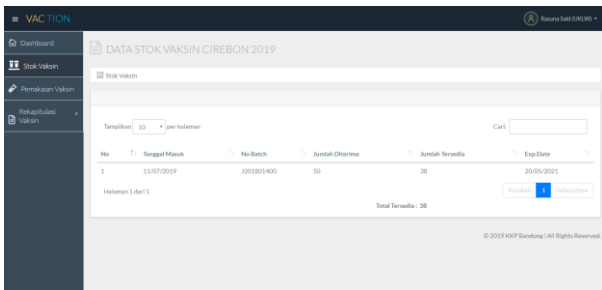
≡ VACTION

Rasuna Said (UKLW)

Dashboard

Stok Vaksin

Pemakaian Vaksin

Rekapitulasi Vaksin

DATA STOK VAKSIN CIREBON 2019

Stok Vaksin

Tampilkan 10 per halaman

Cari:

| No | Tanggal Masuk | No Batch | Jumlah Diterima | Jumlah Tersedia | Exp.Date |
|---|---|---|---|---|---|
| 1 | 11/07/2019 | J201801400 | 50 | 38 | 20/05/2021 |

Halaman 1 dari 1

Kembali 1 Selanjutnya

Total Tersedia : 38

© 2019 KKP Bandung | All Rights Reserved.